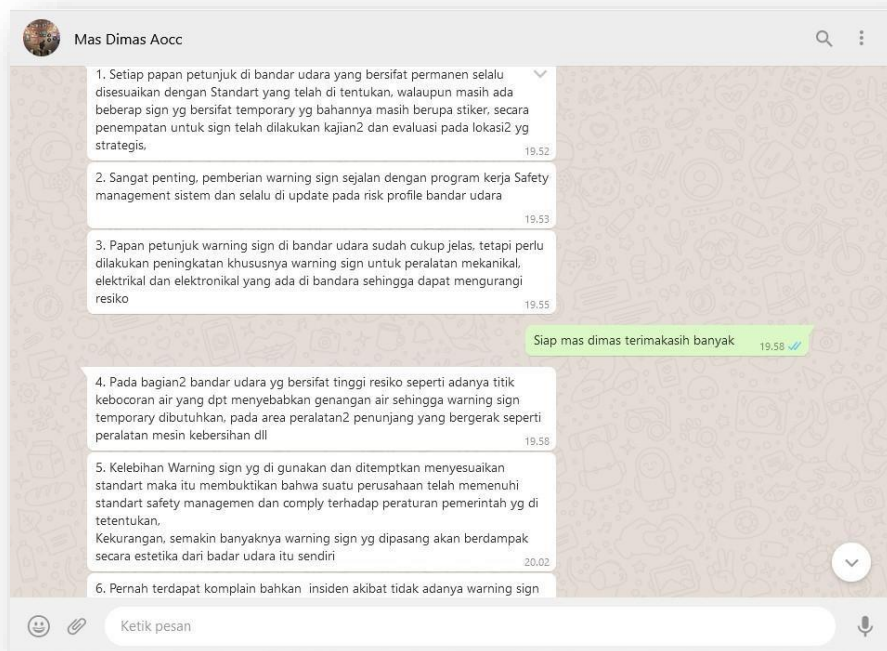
Mas Dimas Aocc

1. Setiap papan petunjuk di bandar udara yang bersifat permanen selalu disesuaikan dengan Standart yang telah di tentukan, walaupun masih ada beberap sign yg bersifat temporary yg bahannya masih berupa stiker, secara penempatan untuk sign telah dilakukan kajian2 dan evaluasi pada lokasi2 yg strategis,
19.52

2. Sangat penting, pemberian warning sign sejalan dengan program kerja Safety management sistem dan selalu di update pada risk profile bandar udara
19.53

3. Papan petunjuk warning sign di bandar udara sudah cukup jelas, tetapi perlu dilakukan peningkatan khususnya warning sign untuk peralatan mekanikal, elektrikal dan elektronikal yang ada di bandara sehingga dapat mengurangi resiko
19.55

Siap mas dimas terimakasih banyak
19.58

4. Pada bagian2 bandar udara yg bersifat tinggi resiko seperti adanya titik kebocoran air yang dpt menyebabkan genangan air sehingga warning sign temporary dibutuhkan, pada area peralatan2 penunjang yang bergerak seperti peralatan mesin kebersihan dll
19.58

5. Kelebihan Warning sign yg di gunakan dan ditemptkan menyesuaikan standart maka itu membuktikan bahwa suatu perusahaan telah memenuhi standart safety managemen dan comply terhadap peraturan pemerintah yg di tetentukan,
Kekurangan, semakin banyaknya warning sign yg dipasang akan berdampak secara estetika dari badar udara itu sendiri
20.02

6. Pernah terdapat komplain bahkan insiden akibat tidak adanya warning sign

Ketik pesan